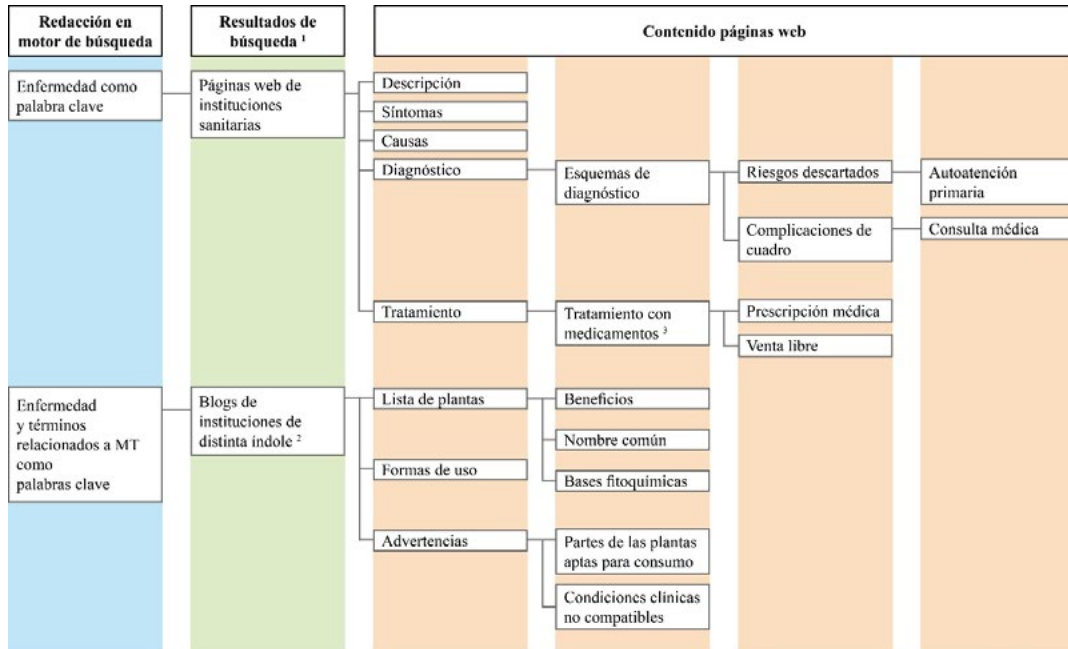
Redacción en motor de búsqueda

Resultados de búsqueda $^1$

Contenido páginas web

Enfermedad como palabra clave

Páginas web de instituciones sanitarias

Descripción

Síntomas

Causas

Diagnóstico

Esquemas de diagnóstico

Riesgos descartados

Autoatención primaria

Complicaciones de cuadro

Consulta médica

Tratamiento

Tratamiento con medicamentos $^3$

Prescripción médica

Venta libre

Enfermedad y términos relacionados a MT como palabras clave

Blogs de instituciones de distinta índole $^2$

Lista de plantas

Beneficios

Nombre común

Formas de uso

Bases fitoquímicas

Advertencias

Partes de las plantas aptas para consumo

Condiciones clínicas no compatibles